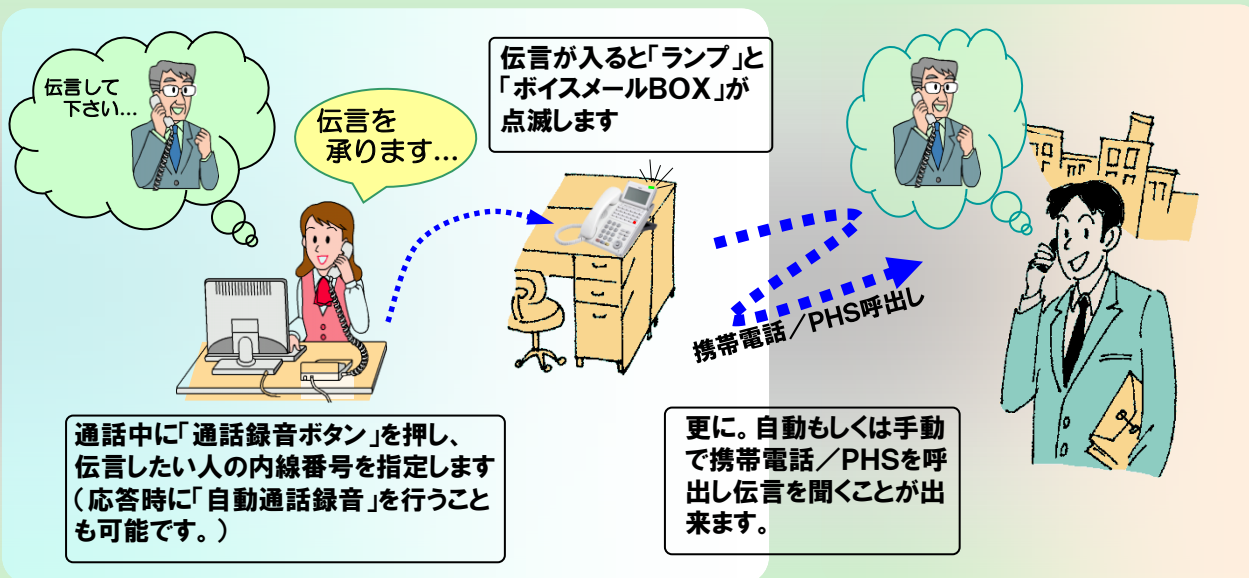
伝言して
下さい…

伝言を
承ります…

伝言が入ると「ランプ」と「ボイスメールBOX」が点滅します

携帯電話／PHS呼出し

通話中に「通話録音ボタン」を押し、伝言したい人の内線番号を指定します（応答時に「自動通話録音」を行うことも可能です。）

更に。自動もしくは手動で携帯電話／PHSを呼出し伝言を聞くことが出来ます。